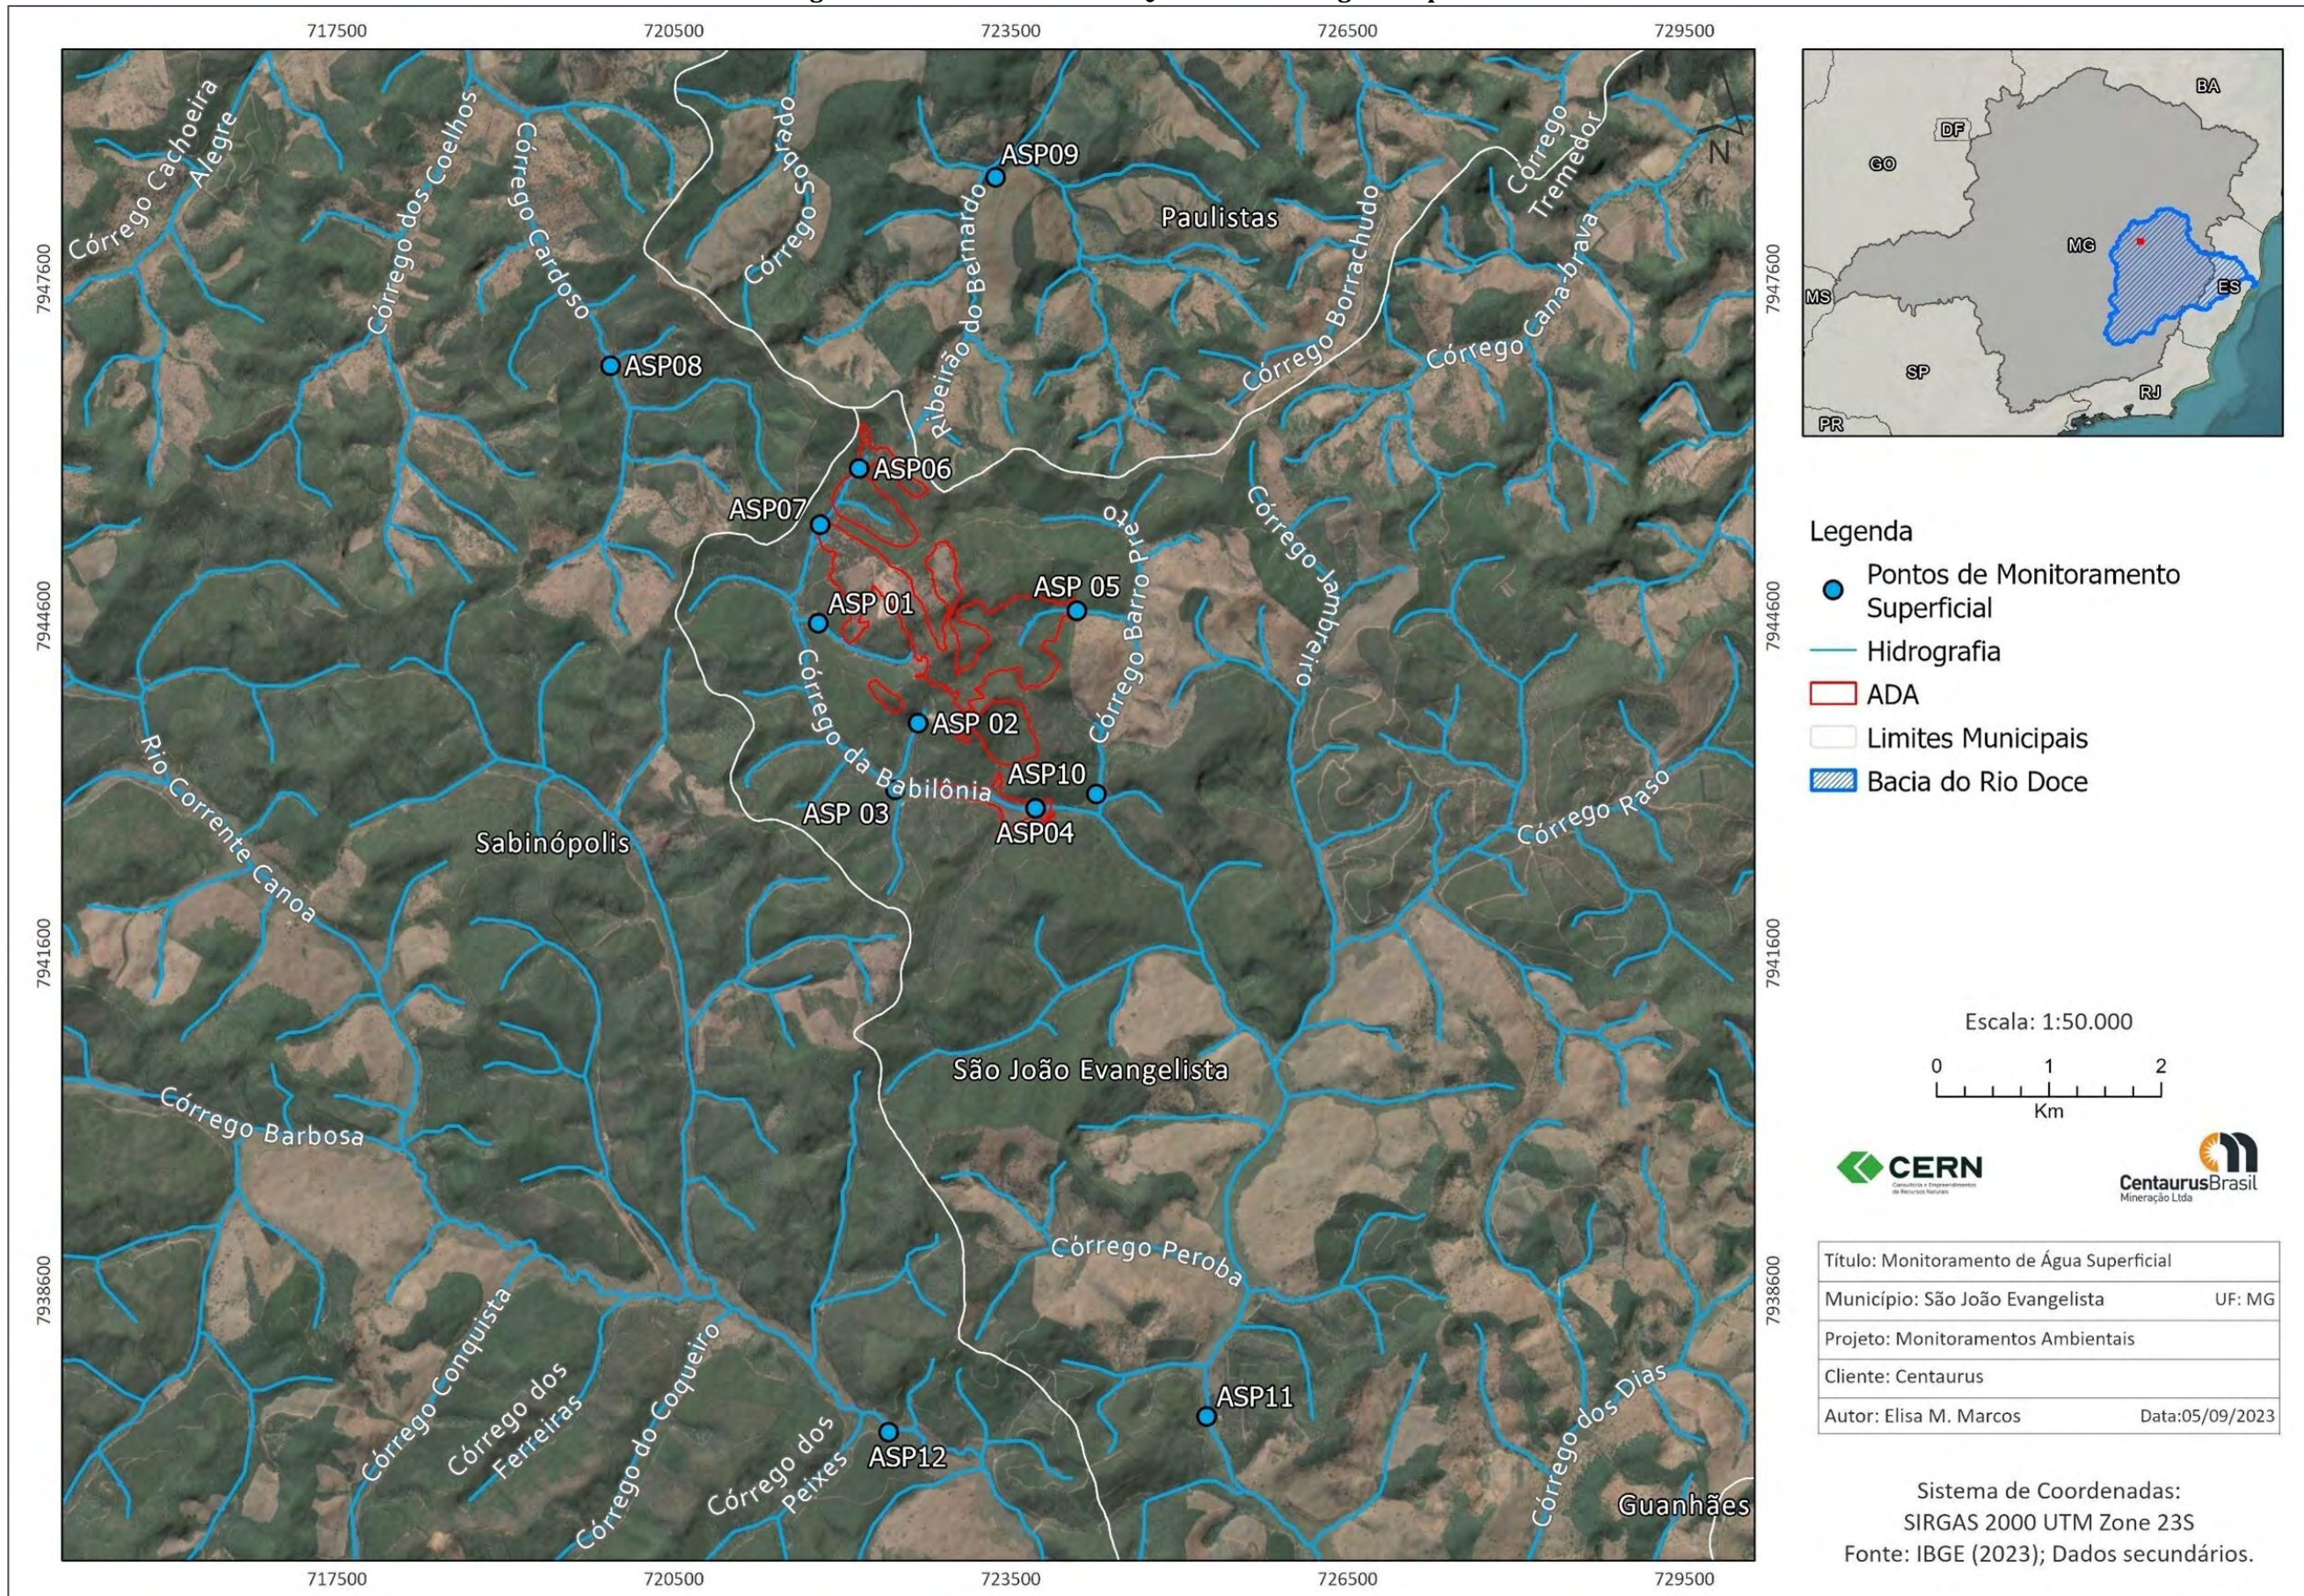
717500 720500 723500 726500 729500

7947600 7944600 7941600 7938600

Córrego Cachoeira Alegre
Córrego dos Coelhos
Córrego Cardoso
Córrego Sapo
Ribeirão do Bernardo
ASP09
Paulistas
Córrego Borrachudo
Córrego Tremedor
Córrego Cana-brava
ASP08
ASP06
ASP07
Córrego Barro Preto
Córrego Jambreiro
ASP 05
ASP 01
Córrego da Babilônia
ASP 02
ASP10
ASP 03
ASP04
Rio Corrente Canoa
Sabinópolis
Córrego Raso
São João Evangelista
Córrego Barbosa
Córrego Peroba
Córrego Conquista
Córrego dos Ferreiras
Córrego do Coqueiro
Córrego dos Peixes
ASP12
ASP11
Córrego dos Dias
Guanhães
N

BA
DF
GO
MG
MS
ES
SP
RJ
PR

Legenda
Pontos de Monitoramento Superficial
Hidrografia
ADA
Limites Municipais
Bacia do Rio Doce

Escala: 1:50.000
0 1 2
Km

CERN
CentaurusBrasil
Mineração Ltda

| Título: Monitoramento de Água Superficial | |
|---|---|
| Município: São João Evangelista | UF: MG |
| Projeto: Monitoramentos Ambientais | |
| Cliente: Centaurus | |
| Autor: Elisa M. Marcos | Data:05/09/2023 |

Sistema de Coordenadas:
SIRGAS 2000 UTM Zone 23S
Fonte: IBGE (2023); Dados secundários.